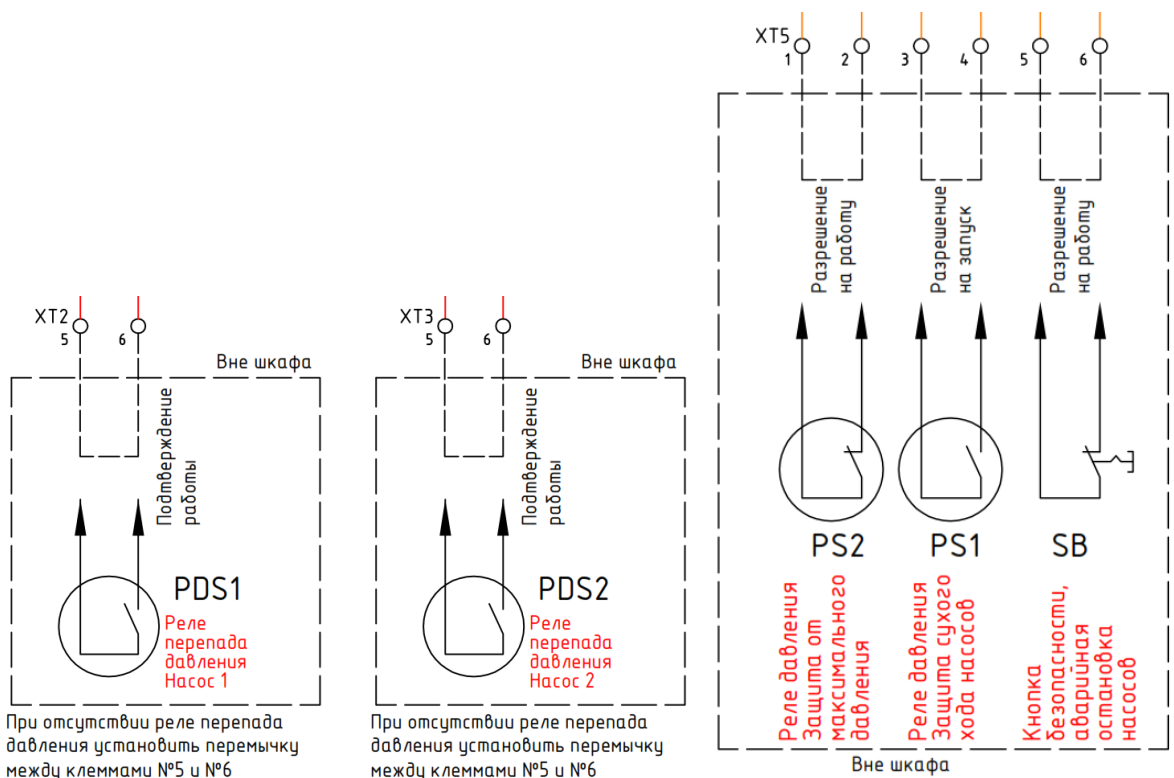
XT5
1 2 3 4 5 6

Разрешение на работу

Разрешение на запуск

Разрешение на работу

XT2
5 6

Вне шкафа

Подтверждение работы

PDS1

Реле перепада давления Насос 1

При отсутствии реле перепада давления установить перемычку между клеммами №5 и №6

XT3
5 6

Вне шкафа

Подтверждение работы

PDS2

Реле перепада давления Насос 2

При отсутствии реле перепада давления установить перемычку между клеммами №5 и №6

PS2

PS1

SB

Реле давления Защита от максимального давления

Реле давления Защита сухого хода насосов

Кнопка безопасности, аварийная остановка насосов

Вне шкафа